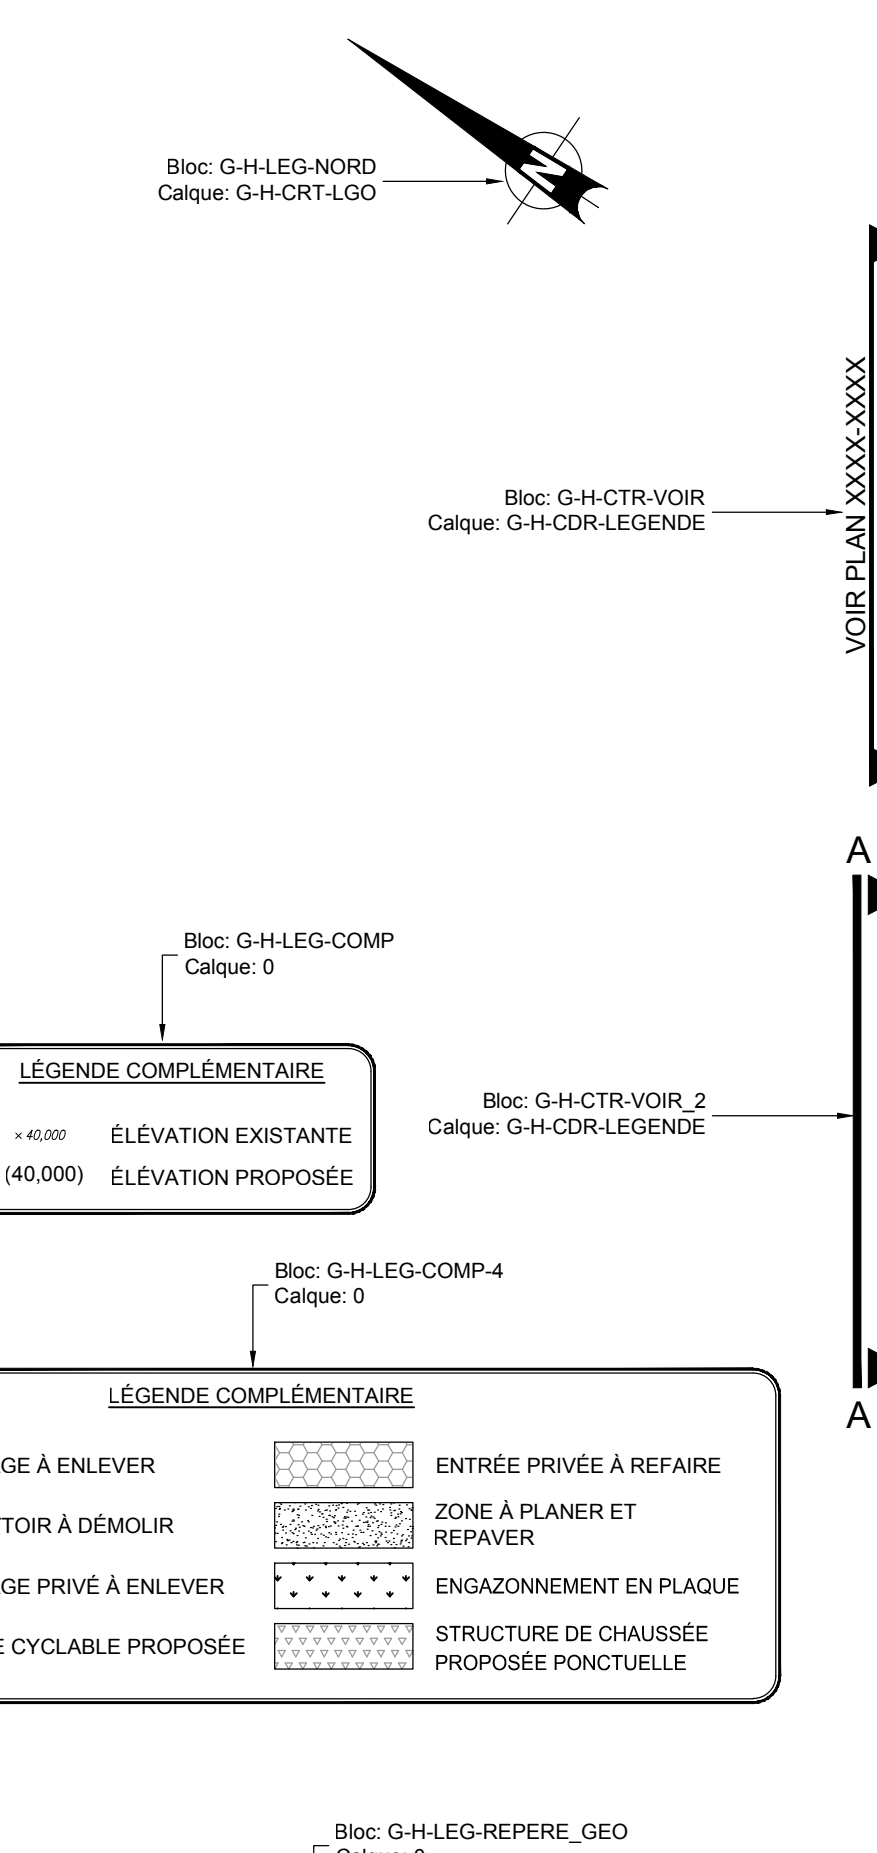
Bloc: G-H-LEG-NORD
Calque: G-H-CRT-LGO

N

VOIR PLAN XXXX-XXXX

Bloc: G-H-CTR-VOIR
Calque: G-H-CDR-LEGENDE

A

Bloc: G-H-LEG-COMP
Calque: 0

LÉGENDE COMPLÉMENTAIRE

× 40,000 ÉLÉVATION EXISTANTE

(40,000) ÉLÉVATION PROPOSÉE

Bloc: G-H-CTR-VOIR_2
Calque: G-H-CDR-LEGENDE

Bloc: G-H-LEG-COMP-4
Calque: 0

A

LÉGENDE COMPLÉMENTAIRE

GE À ENLEVER

ENTRÉE PRIVÉE À REFAIRE

TOIR À DÉMOLIR

ZONE À PLANER ET REPAVER

GE PRIVÉ À ENLEVER

ENGAZONNEMENT EN PLAQUE

E CYCLABLE PROPOSÉE

STRUCTURE DE CHAUSSÉE PROPOSÉE PONCTUELLE

Bloc: G-H-LEG-REPERE_GEO
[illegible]